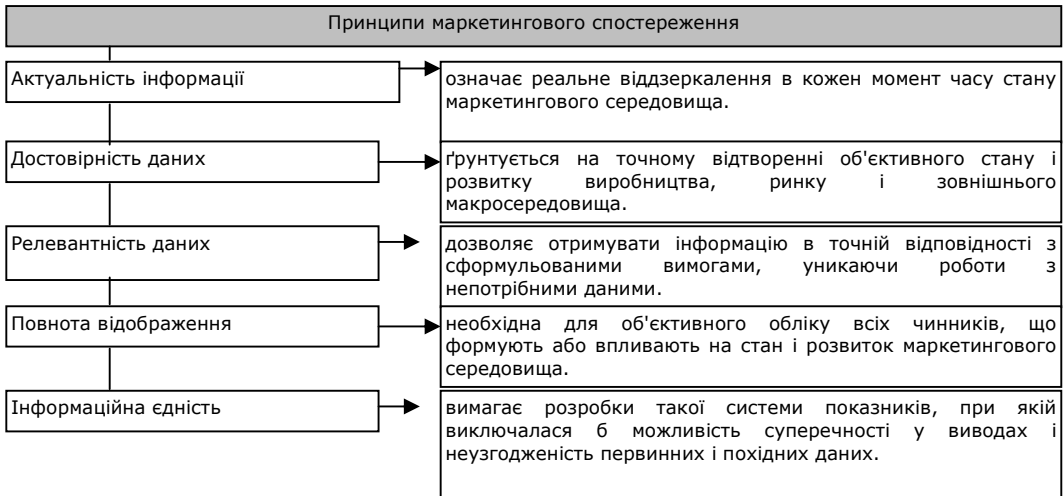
Принципи маркетингового спостереження

Актуальність інформації

означає реальне віддзеркалення в кожен момент часу стану маркетингового середовища.

Достовірність даних

ґрунтується на точному відтворенні об'єктивного стану і розвитку виробництва, ринку і зовнішнього макросередовища.

Релевантність даних

дозволяє отримувати інформацію в точній відповідності з сформульованими вимогами, уникаючи роботи з непотрібними даними.

Повнота відображення

необхідна для об'єктивного обліку всіх чинників, що формують або впливають на стан і розвиток маркетингового середовища.

Інформаційна єдність

вимагає розробки такої системи показників, при якій виключалася б можливість суперечності у виводах і неузгодженість первинних і похідних даних.